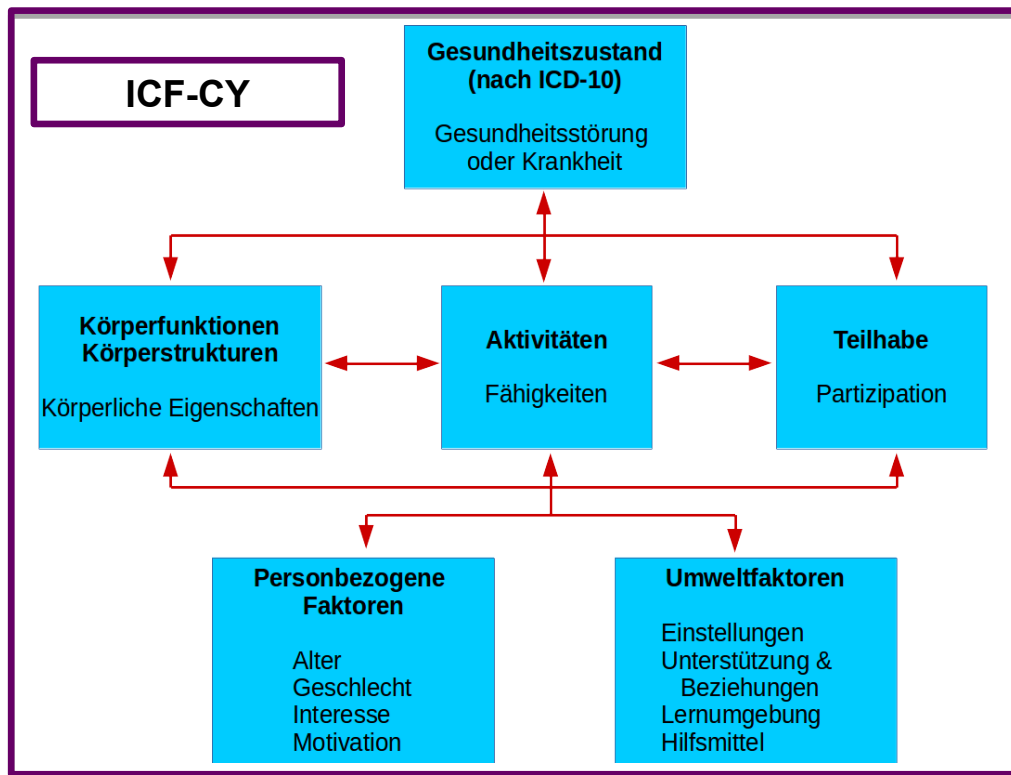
ICF-CY

Gesundheitszustand (nach ICD-10)

Gesundheitsstörung oder Krankheit

Körperfunktionen Körperstrukturen

Körperliche Eigenschaften

Aktivitäten

Fähigkeiten

Teilhabe

Partizipation

Personbezogene Faktoren

Alter
Geschlecht
Interesse
Motivation

Umweltfaktoren

Einstellungen
Unterstützung & Beziehungen
Lernumgebung
Hilfsmittel